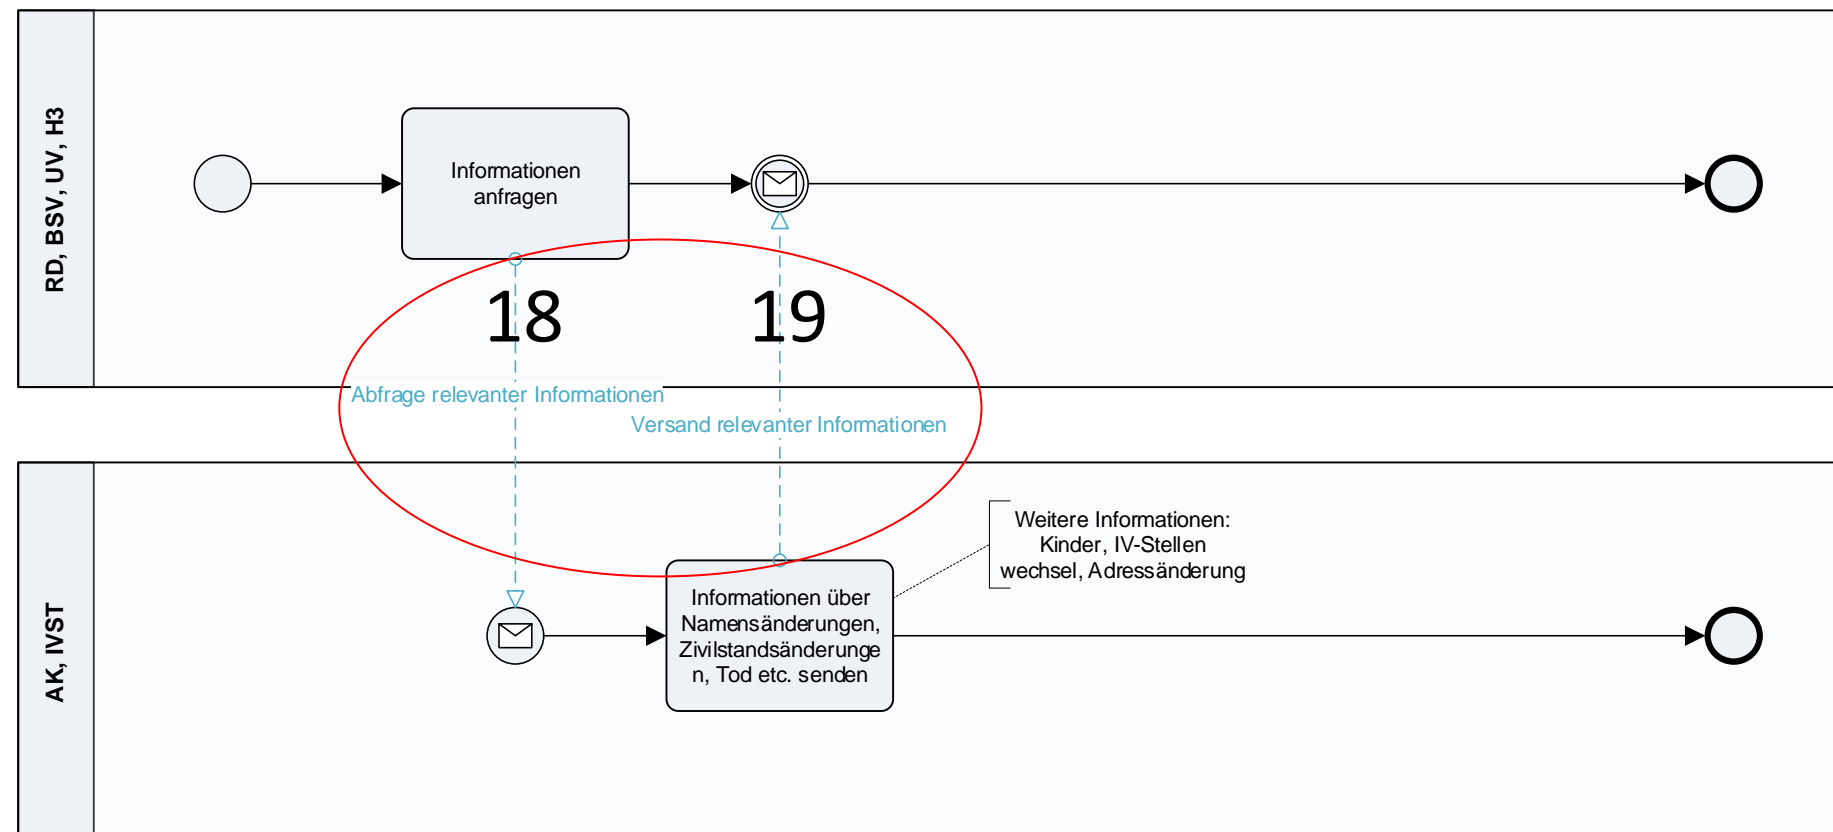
RD, BSV, UV, H3

Informationen anfragen

18

19

Abfrage relevanter Informationen

Versand relevanter Informationen

AK, IVST

Weitere Informationen: Kinder, IV-Stellen wechsel, Adressänderung

Informationen über Namensänderungen, Zivilstandsänderungen, Tod etc. senden